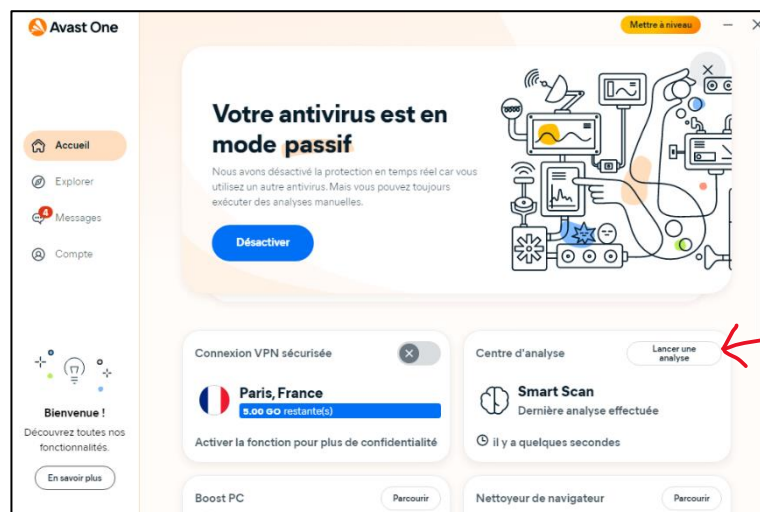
Avast One

Mettre à niveau

Accueil

Explorer

4 Messages

Compte

Votre antivirus est en mode passif

Nous avons désactivé la protection en temps réel car vous utilisez un autre antivirus. Mais vous pouvez toujours exécuter des analyses manuelles.

Désactiver

Connexion VPN sécurisée

Paris, France

5.00 GO restante(s)

Activer la fonction pour plus de confidentialité

Centre d'analyse

Lancer une analyse

Smart Scan

Dernière analyse effectuée

Il y a quelques secondes

Bienvenue !

Découvrez toutes nos fonctionnalités.

En savoir plus

Boost PC

Parcourir

Nettoyeur de navigateur

Parcourir